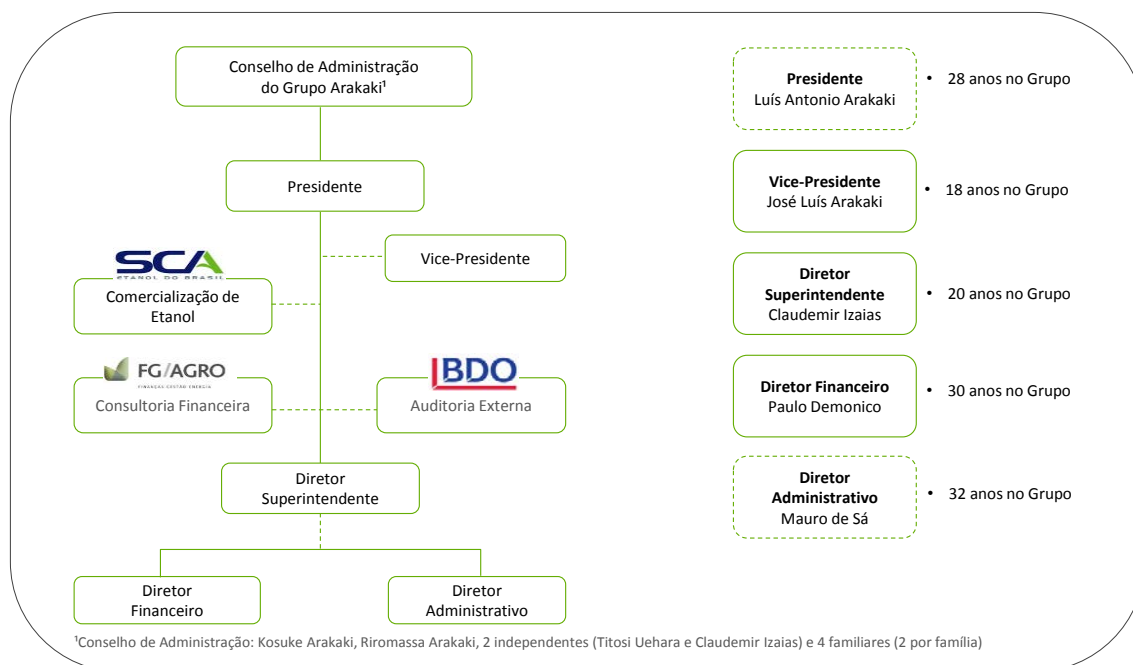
Conselho de Administração do Grupo Arakaki¹

Presidente

Vice-Presidente

SCA
ETANOL DO BRASIL
Comercialização de Etanol

FG/AGRO
FINANÇAS GESTÃO ENERGIA
Consultoria Financeira

BDO
Auditoria Externa

Diretor Superintendente

Diretor Financeiro

Diretor Administrativo

**Presidente**
Luís Antonio Arakaki
• 28 anos no Grupo

**Vice-Presidente**
José Luís Arakaki
• 18 anos no Grupo

**Diretor Superintendente**
Claudemir Izaias
• 20 anos no Grupo

**Diretor Financeiro**
Paulo Demonico
• 30 anos no Grupo

**Diretor Administrativo**
Mauro de Sá
• 32 anos no Grupo

¹Conselho de Administração: Kosuke Arakaki, Riromassa Arakaki, 2 independentes (Titosi Uehara e Claudemir Izaias) e 4 familiares (2 por família)